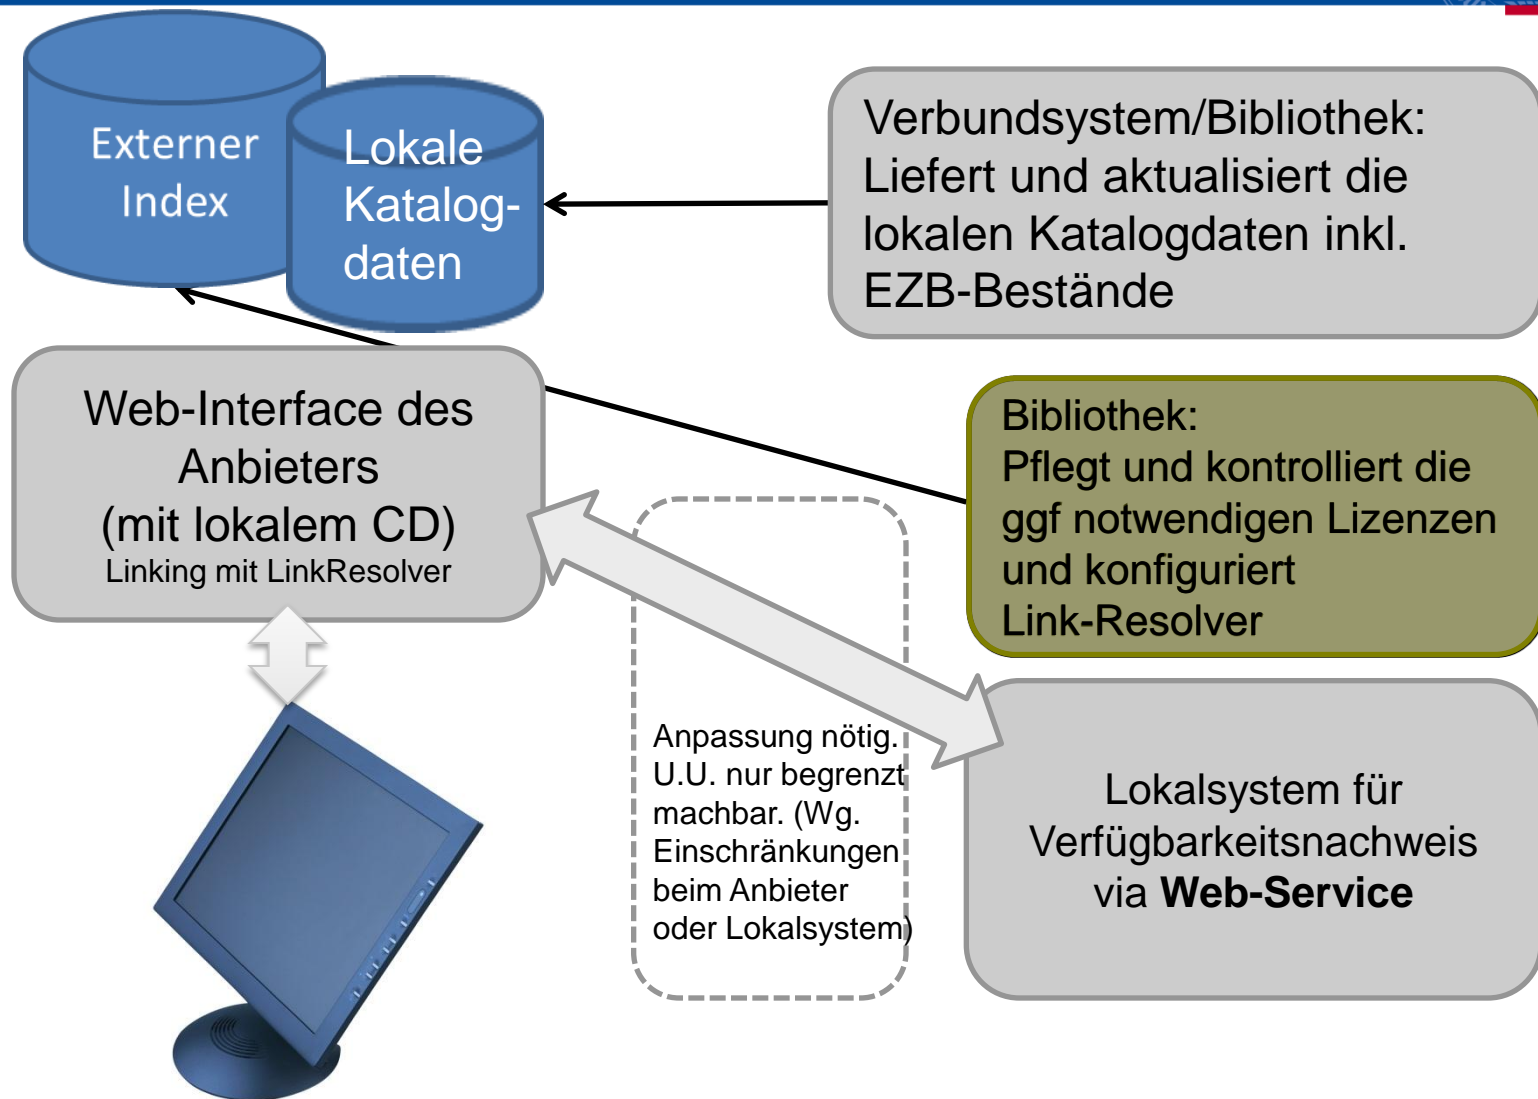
Externer Index

Lokale Katalog-daten

Verbundsystem/Bibliothek: Liefert und aktualisiert die lokalen Katalogdaten inkl. EZB-Bestände

Web-Interface des Anbieters (mit lokalem CD)
Linking mit LinkResolver

Bibliothek:
Pflegt und kontrolliert die ggf notwendigen Lizenzen und konfiguriert Link-Resolver

Anpassung nötig. U.U. nur begrenzt machbar. (Wg. Einschränkungen beim Anbieter oder Lokalsystem)

Lokalsystem für Verfügbarkeitsnachweis via **Web-Service**